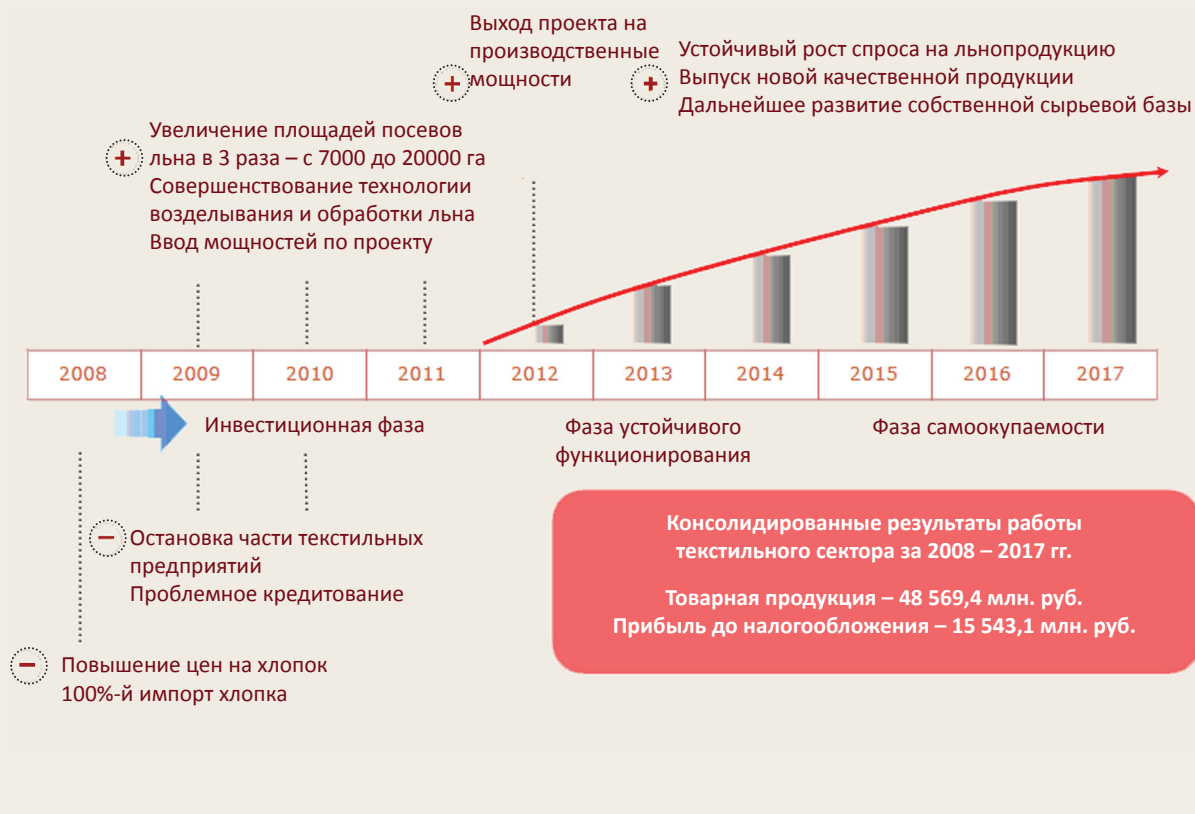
+ Выход проекта на производственные мощности

+ Устойчивый рост спроса на льнопродукцию
Выпуск новой качественной продукции
Дальнейшее развитие собственной сырьевой базы

+ Увеличение площадей посевов льна в 3 раза – с 7000 до 20000 га
Совершенствование технологии возделывания и обработки льна
Ввод мощностей по проекту

| 2008 | 2009 | 2010 | 2011 | 2012 | 2013 | 2014 | 2015 | 2016 | 2017 |
|---|---|---|---|---|---|---|---|---|---|

Инвестиционная фаза

Фаза устойчивого функционирования

Фаза самоокупаемости

– Остановка части текстильных предприятий
Проблемное кредитование

– Повышение цен на хлопок
100%-й импорт хлопка

Консолидированные результаты работы текстильного сектора за 2008 – 2017 гг.

Товарная продукция – 48 569,4 млн. руб.
Прибыль до налогообложения – 15 543,1 млн. руб.